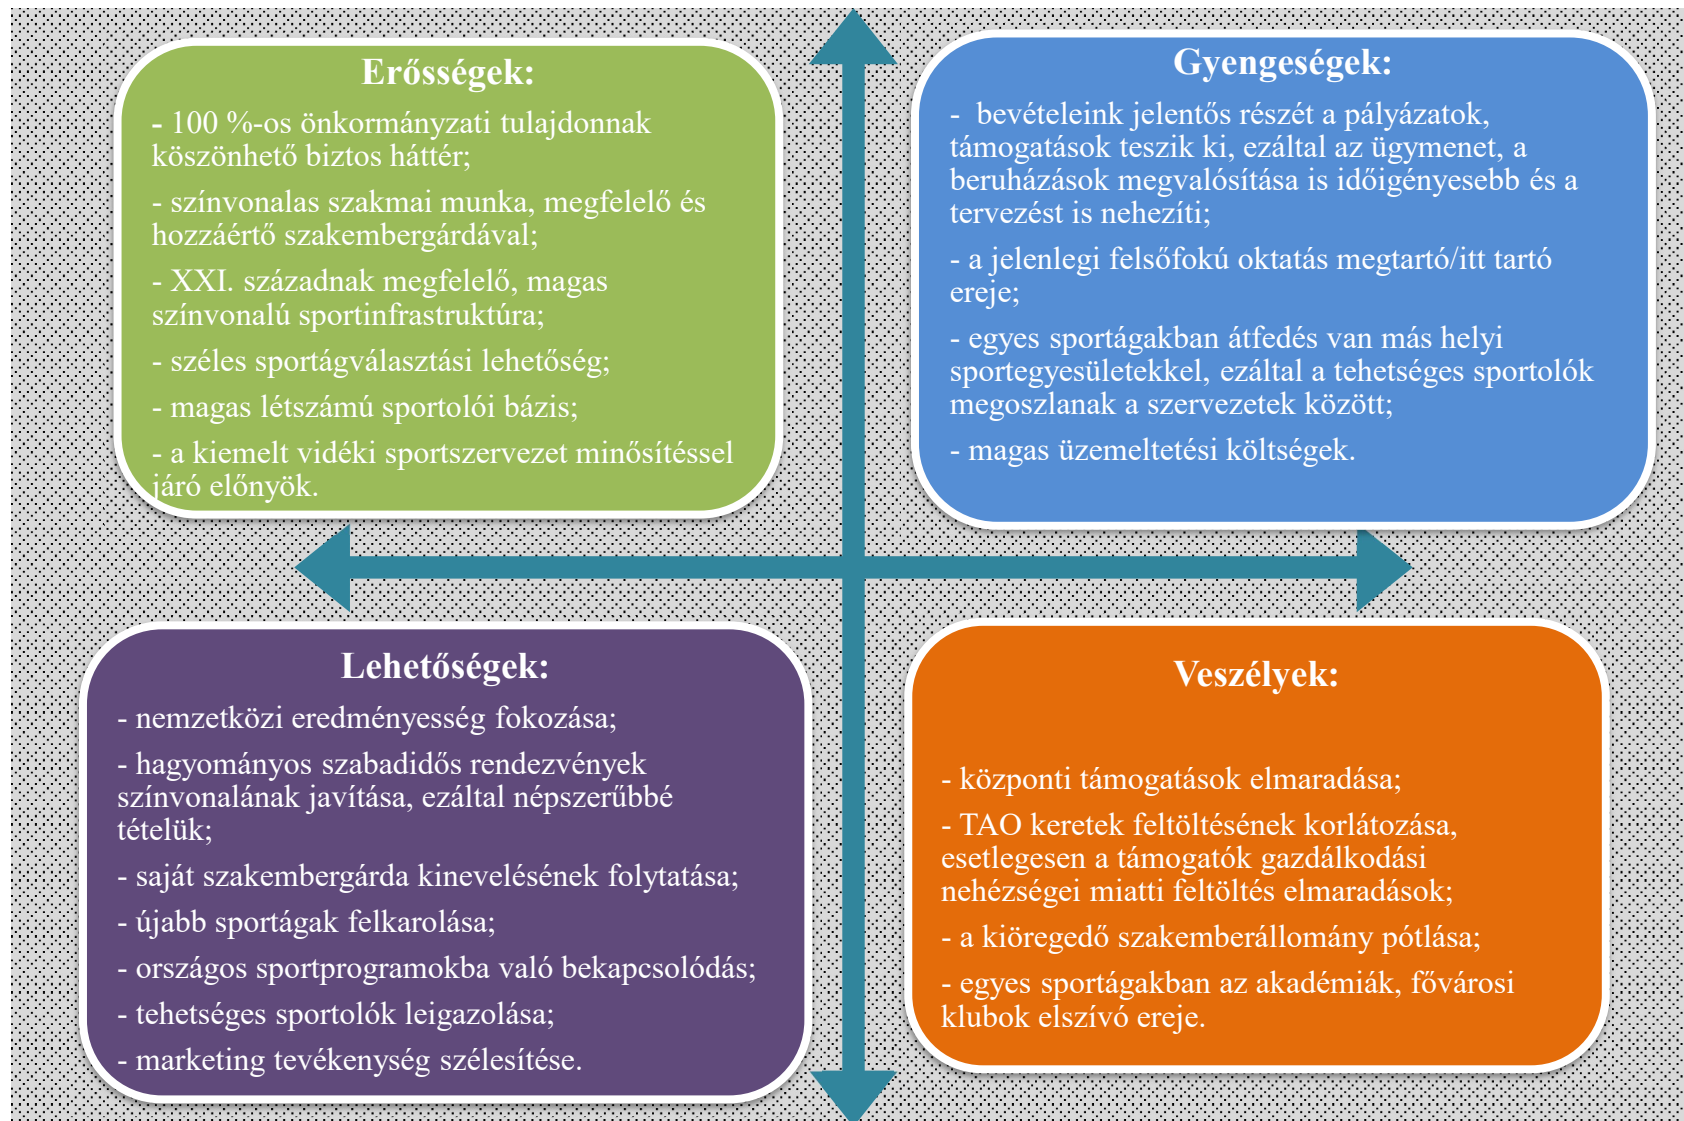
Erősségek:

- 100 %-os önkormányzati tulajdonnak köszönhető biztos háttér;

- színvonalas szakmai munka, megfelelő és hozzáértő szakembergárdával;

- XXI. századnak megfelelő, magas színvonalú sportinfrastruktúra;

- széles sportágválasztási lehetőség;

- magas létszámú sportolói bázis;

- a kiemelt vidéki sportszervezet minősítéssel járó előnyök.

Gyengeségek:

- bevételeink jelentős részét a pályázatok, támogatások teszik ki, ezáltal az ügymenet, a beruházások megvalósítása is időigényesebb és a tervezést is nehezíti;

- a jelenlegi felsőfokú oktatás megtartó/itt tartó ereje;

- egyes sportágakban átfedés van más helyi sportegyesületekkel, ezáltal a tehetséges sportolók megoszlanak a szervezetek között;

- magas üzemeltetési költségek.

Lehetőségek:

- nemzetközi eredményesség fokozása;

- hagyományos szabadidős rendezvények színvonalának javítása, ezáltal népszerűbbé tételük;

- saját szakembergárda kinevelésének folytatása;

- újabb sportágak felkarolása;

- országos sportprogramokba való bekapcsolódás;

- tehetséges sportolók leigazolása;

- marketing tevékenység szélesítése.

Veszélyek:

- központi támogatások elmaradása;

- TAO keretek feltöltésének korlátozása, esetlegesen a támogatók gazdálkodási nehézségei miatti feltöltés elmaradások;

- a kiöregedő szakemberállomány pótlása;

- egyes sportágakban az akadémiák, fővárosi klubok elszívó ereje.